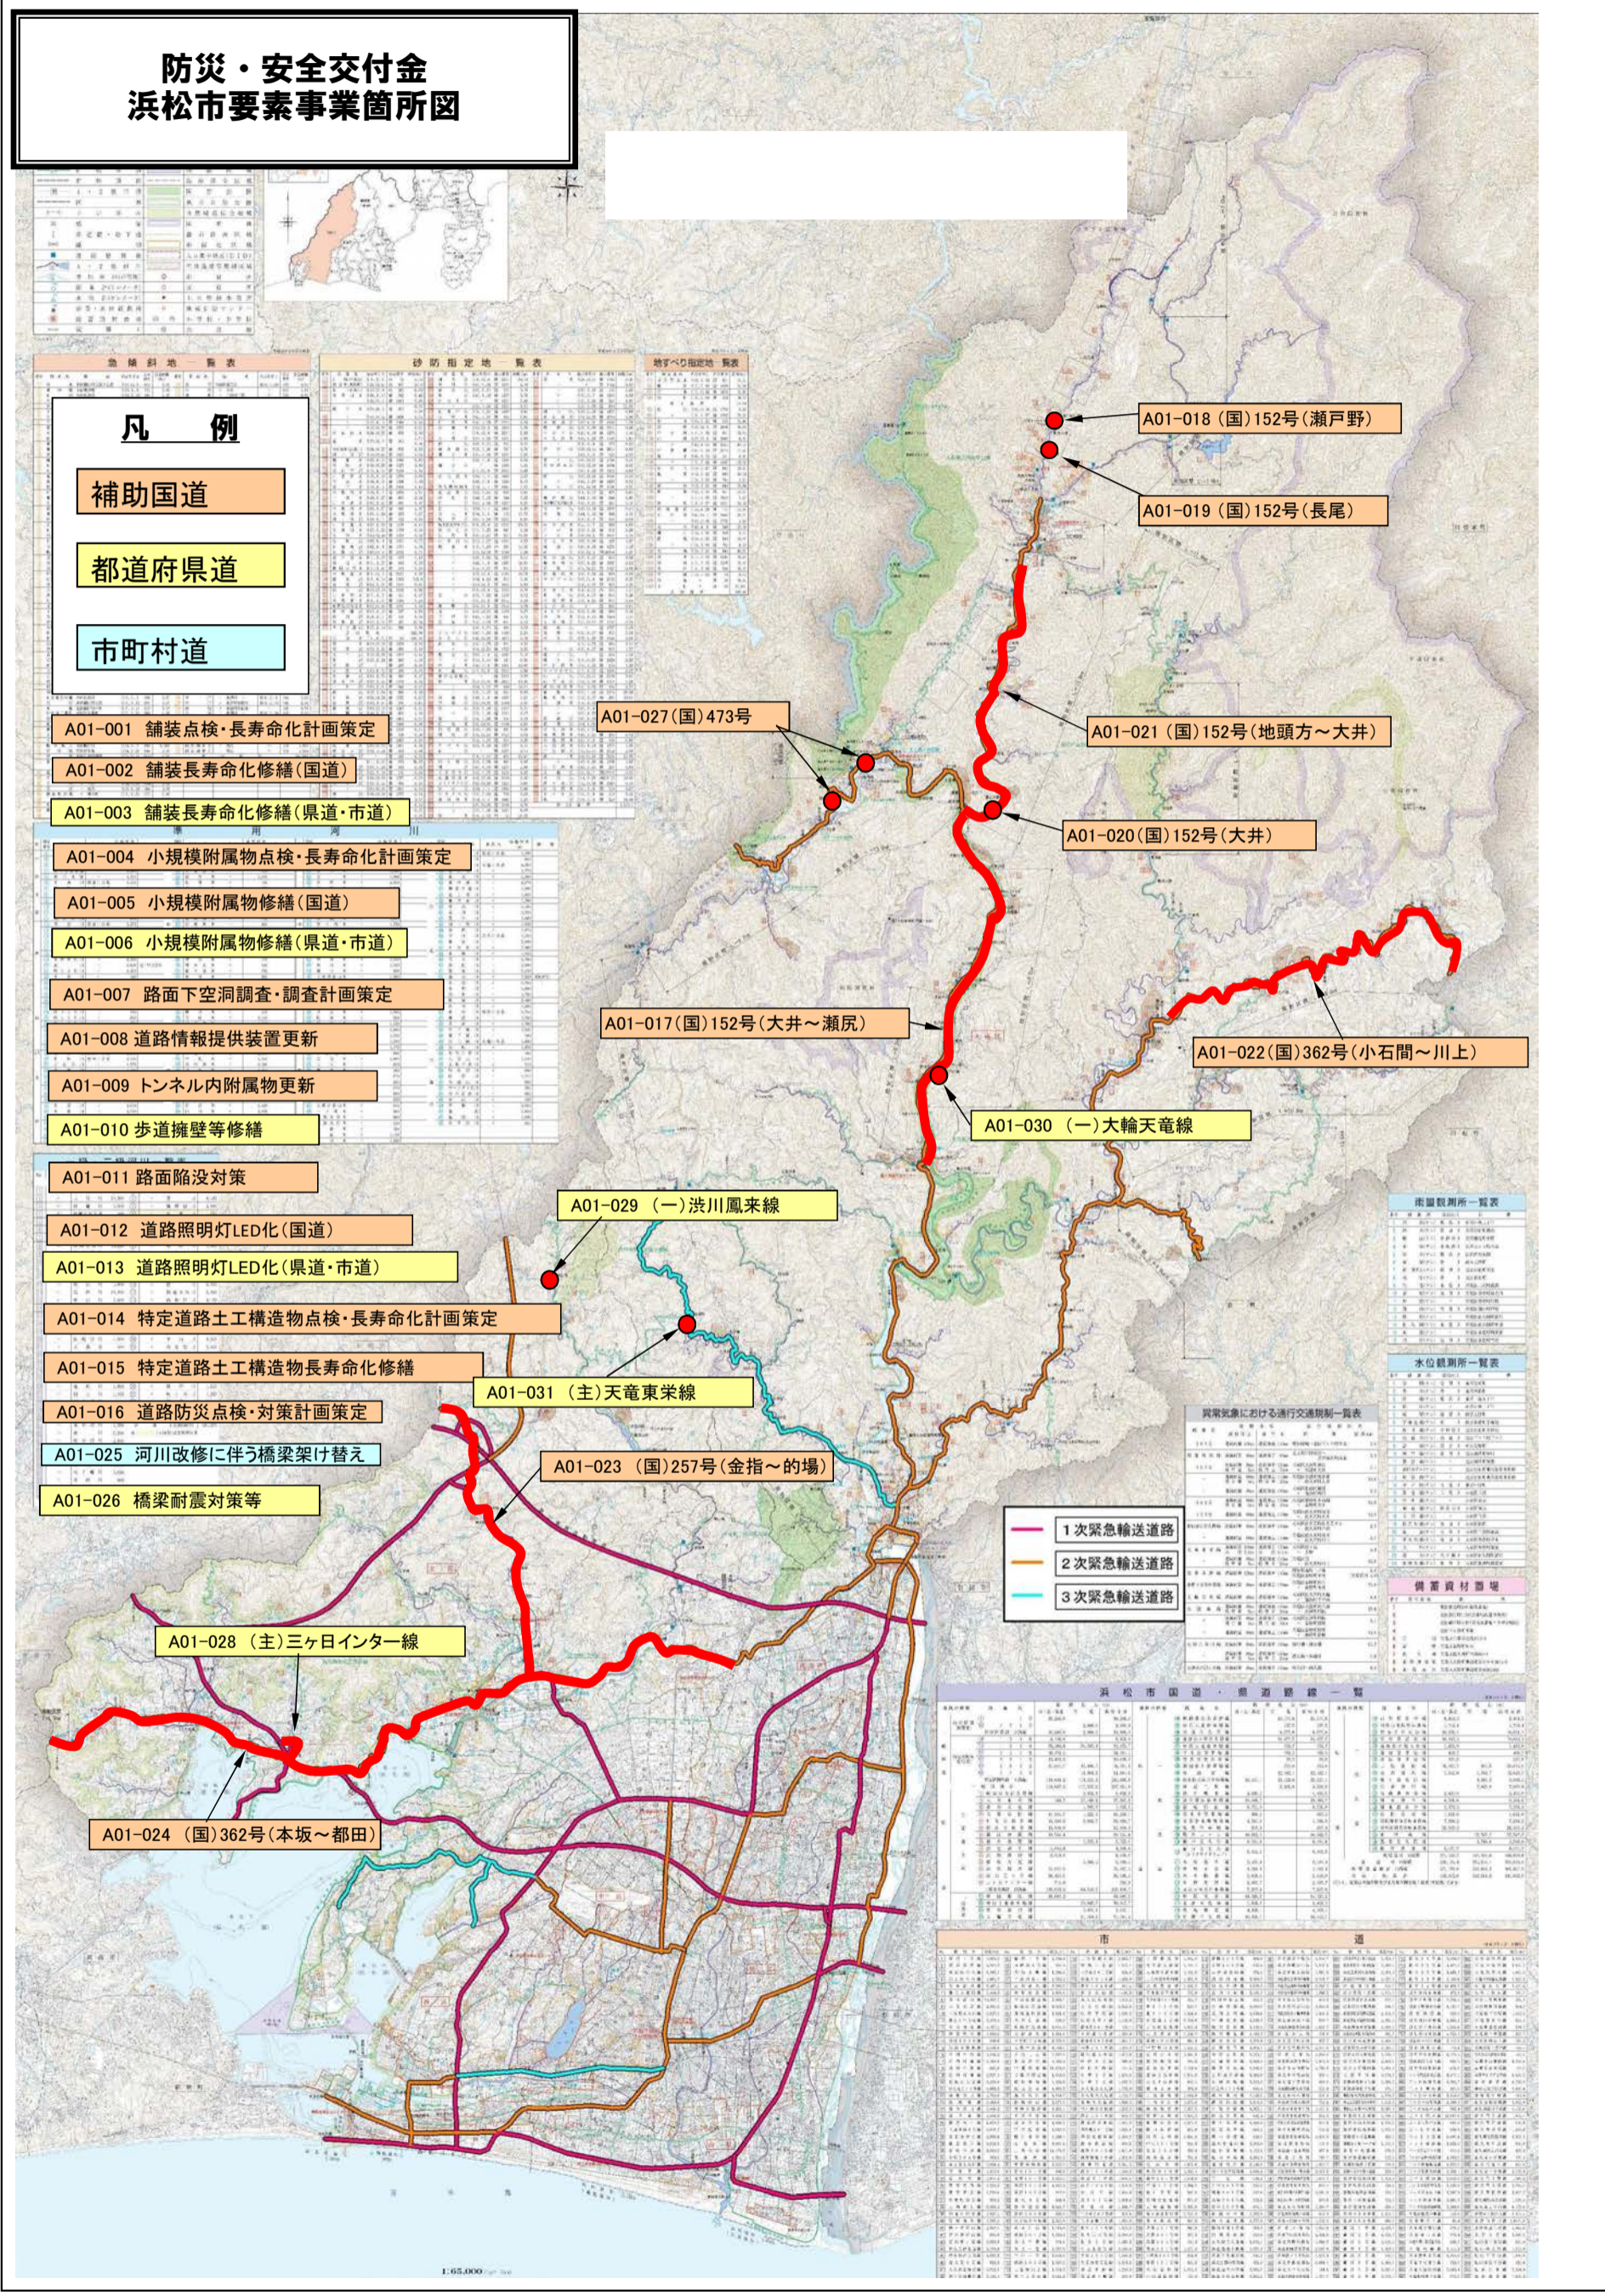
防災・安全交付金
浜松市要素事業箇所図

凡　例
補助国道
都道府県道
市町村道

A01-001 舗装点検・長寿命化計画策定
A01-002 舗装長寿命化修繕(国道)
A01-003 舗装長寿命化修繕(県道・市道)
A01-004 小規模附属物点検・長寿命化計画策定
A01-005 小規模附属物修繕(国道)
A01-006 小規模附属物修繕(県道・市道)
A01-007 路面下空洞調査・調査計画策定
A01-008 道路情報提供装置更新
A01-009 トンネル内附属物更新
A01-010 歩道擁壁等修繕
A01-011 路面陥没対策
A01-012 道路照明灯LED化(国道)
A01-013 道路照明灯LED化(県道・市道)
A01-014 特定道路土工構造物点検・長寿命化計画策定
A01-015 特定道路土工構造物長寿命化修繕
A01-016 道路防災点検・対策計画策定
A01-025 河川改修に伴う橋梁架け替え
A01-026 橋梁耐震対策等

A01-018 (国)152号(瀬戸野)
A01-019 (国)152号(長尾)
A01-027(国)473号
A01-021 (国)152号(地頭方～大井)
A01-020(国)152号(大井)
A01-022(国)362号(小石間～川上)
A01-017(国)152号(大井～瀬尻)
A01-030 (一)大輪天竜線
A01-029 (一)渋川鳳来線
A01-031 (主)天竜東栄線
A01-023 (国)257号(金指～的場)
A01-028 (主)三ヶ日インター線
A01-024 (国)362号(本坂～都田)

1次緊急輸送道路
2次緊急輸送道路
3次緊急輸送道路

急傾斜地一覧表
砂防指定地一覧表
地すべり指定地一覧表
雨量観測所一覧表
水位観測所一覧表
異常気象における通行交通規制一覧表
備蓄資材置場
浜松市国道・県道路線一覧
市道
1:65,000